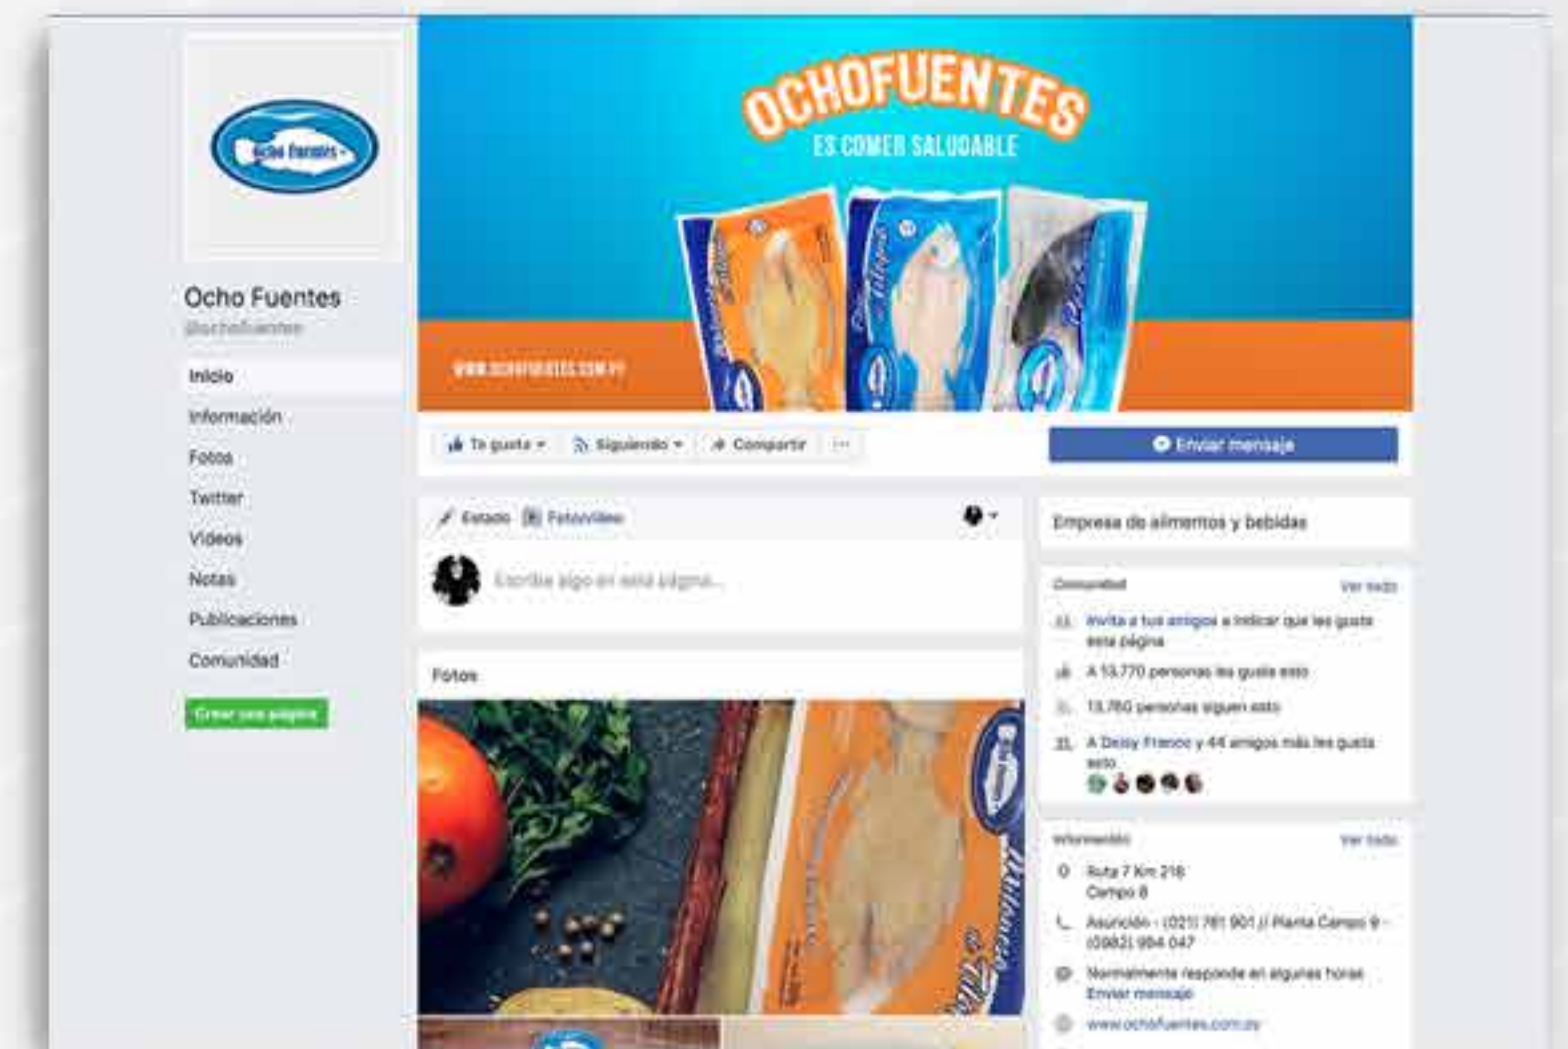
Ocho Fuentes

OCHOFUENTES
ES COMER SALUDABLE

WWW.OCHOFUENTES.COM.PY

Ocho Fuentes
@ochofuentes

Inicio
Información
Fotos
Twitter
Videos
Notas
Publicaciones
Comunidad

Crear una página

Te gusta ▾
Siguiendo ▾
Compartir
···

Enviar mensaje

Estado
Foto/video

Escribe algo en esta página...

Fotos

Empresa de alimentos y bebidas

Comunidad
Ver todo

Invita a tus amigos a indicar que les gusta esta página

A 13.770 personas les gusta esto

13.780 personas siguen esto

A Deisy Franco y 44 amigos más les gusta esto

Información
Ver todo

Ruta 7 Km 216
Campo 8

Asunción - (021) 781 901 // Planta Campo 9 - (0982) 984 047

Normalmente responde en algunas horas
Enviar mensaje

www.ochofuentes.com.py